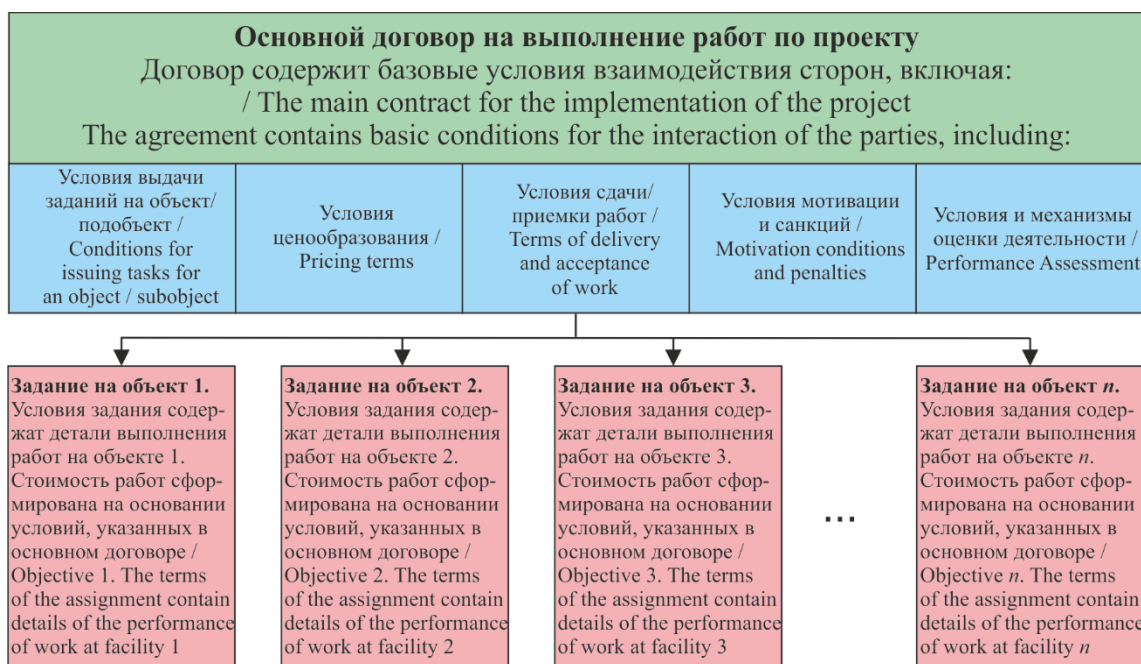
Основной договор на выполнение работ по проекту
Договор содержит базовые условия взаимодействия сторон, включая:
/ The main contract for the implementation of the project
The agreement contains basic conditions for the interaction of the parties, including:

Условия выдачи заданий на объект/подобъект / Conditions for issuing tasks for an object / subobject

Условия ценообразования / Pricing terms

Условия сдачи/приемки работ / Terms of delivery and acceptance of work

Условия мотивации и санкций / Motivation conditions and penalties

Условия и механизмы оценки деятельности / Performance Assessment

Задание на объект 1. Условия задания содержат детали выполнения работ на объекте 1. Стоимость работ сформирована на основании условий, указанных в основном договоре / Objective 1. The terms of the assignment contain details of the performance of work at facility 1

Задание на объект 2. Условия задания содержат детали выполнения работ на объекте 2. Стоимость работ сформирована на основании условий, указанных в основном договоре / Objective 2. The terms of the assignment contain details of the performance of work at facility 2

Задание на объект 3. Условия задания содержат детали выполнения работ на объекте 3. Стоимость работ сформирована на основании условий, указанных в основном договоре / Objective 3. The terms of the assignment contain details of the performance of work at facility 3

...

Задание на объект $n$. Условия задания содержат детали выполнения работ на объекте $n$. Стоимость работ сформирована на основании условий, указанных в основном договоре / Objective $n$. The terms of the assignment contain details of the performance of work at facility $n$